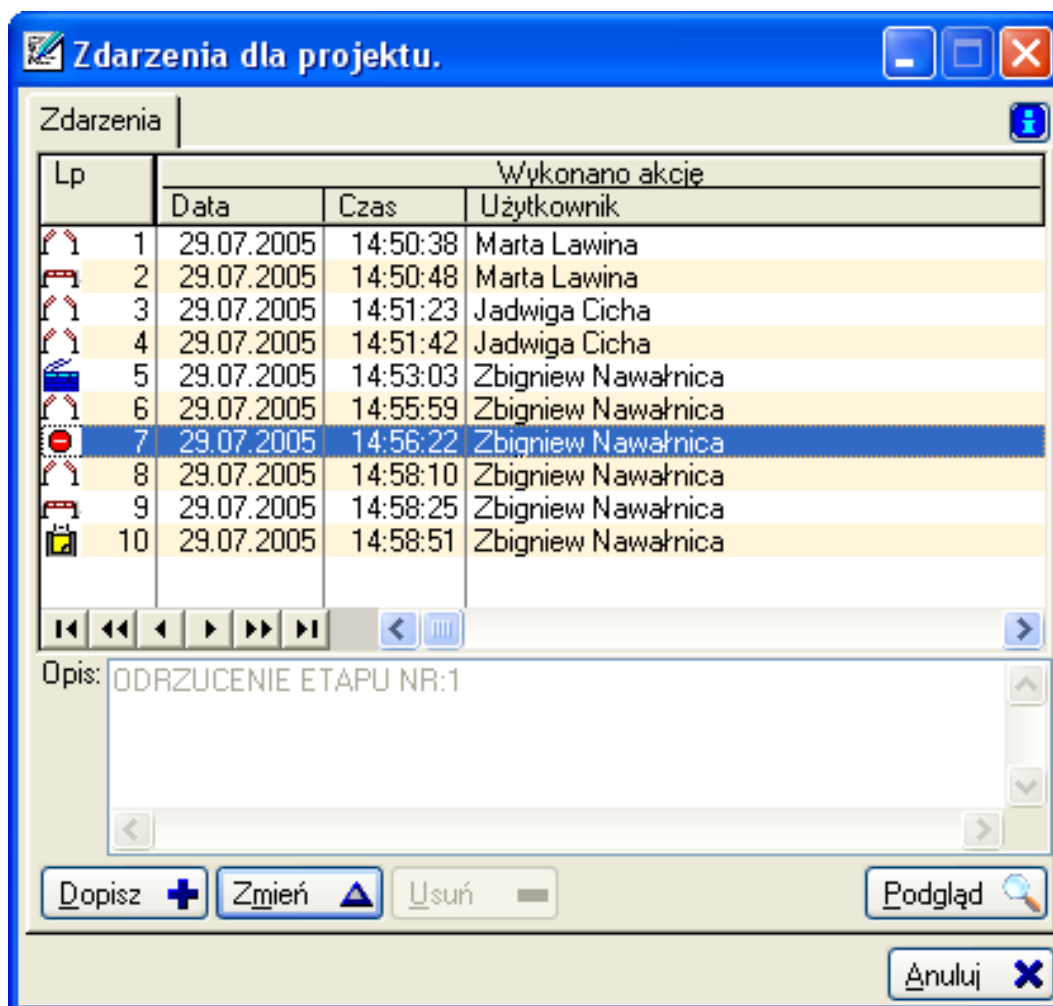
Zdarzenia dla projektu.

Zdarzenia

| Lp | Wykonano akcję Data | Czas | Użytkownik |
|---|---|---|---|
| 1 | 29.07.2005 | 14:50:38 | Marta Lawina |
| 2 | 29.07.2005 | 14:50:48 | Marta Lawina |
| 3 | 29.07.2005 | 14:51:23 | Jadwiga Cicha |
| 4 | 29.07.2005 | 14:51:42 | Jadwiga Cicha |
| 5 | 29.07.2005 | 14:53:03 | Zbigniew Nawałnica |
| 6 | 29.07.2005 | 14:55:59 | Zbigniew Nawałnica |
| 7 | 29.07.2005 | 14:56:22 | Zbigniew Nawałnica |
| 8 | 29.07.2005 | 14:58:10 | Zbigniew Nawałnica |
| 9 | 29.07.2005 | 14:58:25 | Zbigniew Nawałnica |
| 10 | 29.07.2005 | 14:58:51 | Zbigniew Nawałnica |

Opis: ODRZUCENIE ETAPU NR:1

Dopisz Zmień Usuń Podgląd

Anuluj